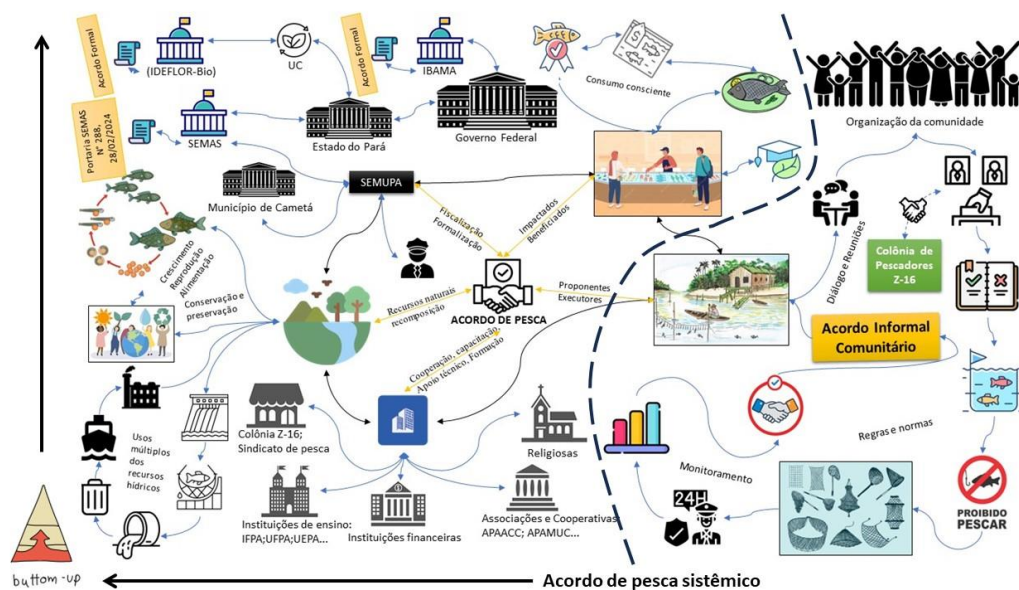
Acordo Formal
(IDEFLOR-Bio)
UC
Acordo Formal
IBAMA
Consumo consciente
Portaria SEMAS Nº 288, 28/02/2024
SEMAS
Estado do Pará
Governo Federal
Organização da comunidade
Município de Cametá
SEMUPA
Fiscalização Formalização
Impactados Beneficiados
Crescimento Reprodução Alimentação
Diálogo e Reuniões
Colônia de Pescadores Z-16
Conservação e preservação
Recursos naturais recomposição
ACORDO DE PESCA
Proponentes Executores
Acordo Informal Comunitário
Cooperação, capacitação, Apoio técnico, Formação
Usos múltiplos dos recursos hídricos
Colônia Z-16; Sindicato de pesca
Religiosas
Regras e normas
Monitoramento
24H
PROIBIDO PESCAR
Instituições de ensino: IFPA;UFPA;UEPA...
Instituições financeiras
Associações e Cooperativas APAACC; APAMUC...
buttom-up
Acordo de pesca sistêmico